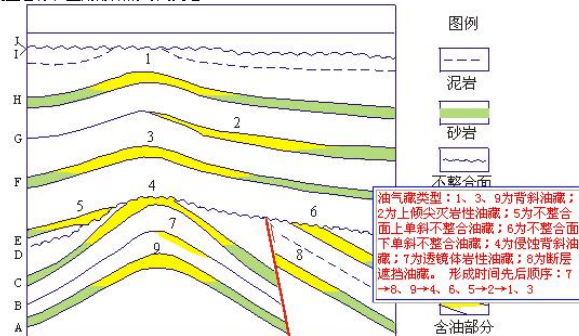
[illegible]

J
I
H
G
F
E
D
C
B
A

1
2
3
4
5
6
7
8
9

图例
泥岩
砂岩
不整合面
含油部分

油气藏类型：1、3、9为背斜油藏；2为上倾尖灭岩性油藏；5为不整合面上单斜不整合油藏；6为不整合面下单斜不整合油藏；4为侵蚀背斜油藏；7为透镜体岩性油藏；8为断层遮挡油藏。 形成时间先后顺序：7→8、9→4、6、5→2→1、3